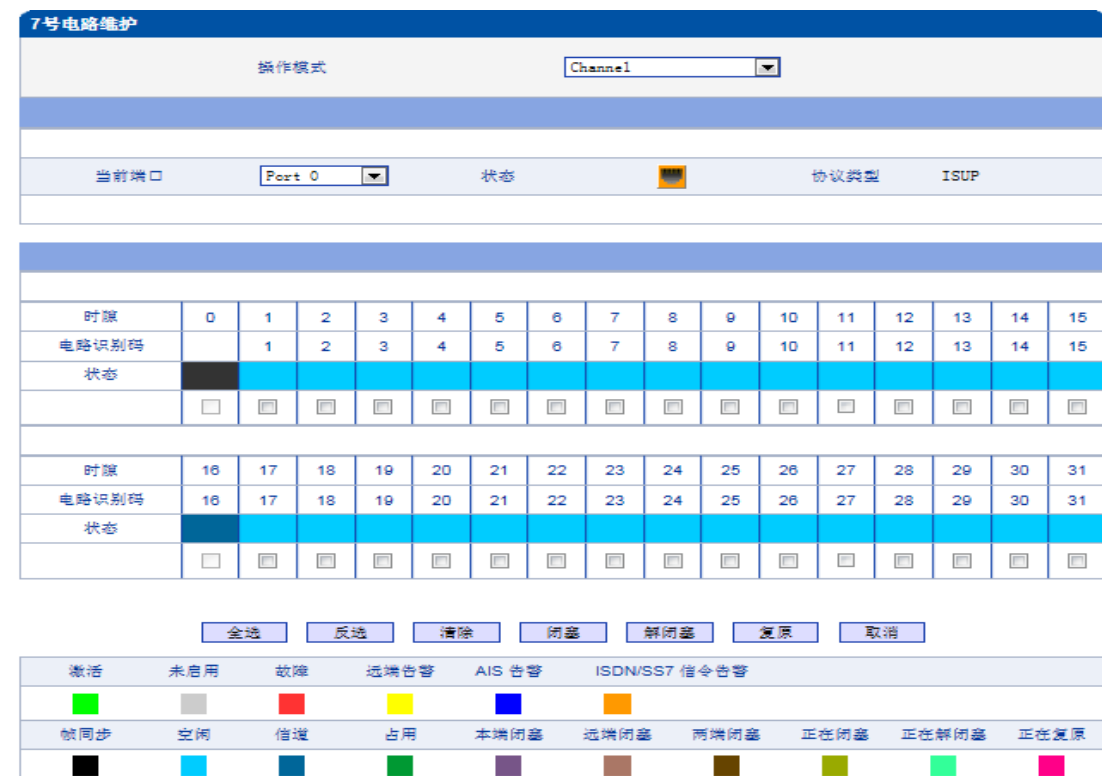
7号电路维护

操作模式 Channel

当前端口 Port 0 状态 协议类型 ISUP

| 时隙 | 0 | 1 | 2 | 3 | 4 | 5 | 6 | 7 | 8 | 9 | 10 | 11 | 12 | 13 | 14 | 15 |
|---|---|---|---|---|---|---|---|---|---|---|---|---|---|---|---|---|
| 电路识别码 | | 1 | 2 | 3 | 4 | 5 | 6 | 7 | 8 | 9 | 10 | 11 | 12 | 13 | 14 | 15 |
| 状态 | | | | | | | | | | | | | | | | |

| 时隙 | 16 | 17 | 18 | 19 | 20 | 21 | 22 | 23 | 24 | 25 | 26 | 27 | 28 | 29 | 30 | 31 |
|---|---|---|---|---|---|---|---|---|---|---|---|---|---|---|---|---|
| 电路识别码 | 16 | 17 | 18 | 19 | 20 | 21 | 22 | 23 | 24 | 25 | 26 | 27 | 28 | 29 | 30 | 31 |
| 状态 | | | | | | | | | | | | | | | | |

全选 反选 清除 闭塞 解闭塞 复原 取消

激活 未启用 故障 远端告警 AIS 告警 ISDN/SS7 信令告警

帧同步 空闲 信道 占用 本端闭塞 远端闭塞 两端闭塞 正在闭塞 正在解闭塞 正在复原